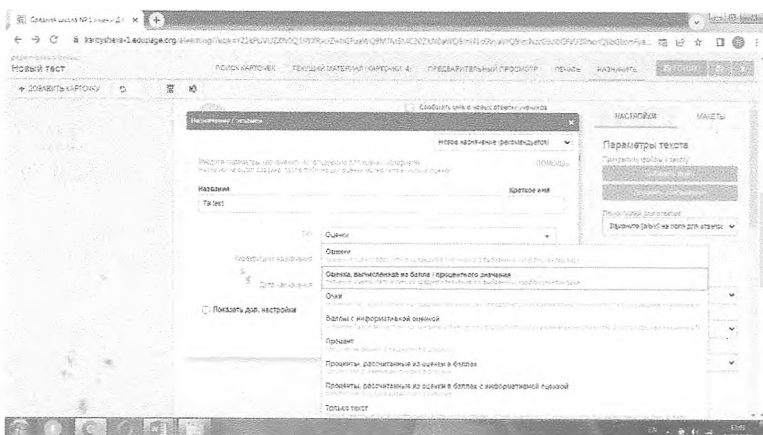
Средняя школа №1 имени Д.К. ×

karsyshera-1.edupage.org/elearning/?cmd=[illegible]

Новый тест

ПОИСК КАРТОЧЕК    ТЕКУЩИЙ МАТЕРИАЛ (КАРТОЧКИ: 4)    ПРЕДВАРИТЕЛЬНЫЙ ПРОСМОТР    ПЕЧАТЬ    НАЗНАЧИТЬ

+ ДОБАВИТЬ КАРТОЧКУ

Сообщить мне о новых ответах учеников

Назначение / отметки ×

Новое назначение (рекомендуется)

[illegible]

Название    Краткое имя

Га test

Тип    Оценки

Коэффициент назначения

Дата назначения

Показать доп. настройки

Оценки

Оценка, вычисленная из балла / процентного значения

Очки

Баллы с информативной оценкой

Процент

Проценты, рассчитанные из оценки в баллах

Проценты, рассчитанные из оценки в баллах с информативной оценкой

Только текст

НАСТРОЙКИ    МАКЕТЫ

Параметры текста

Размер (px/em) для поля для ответов